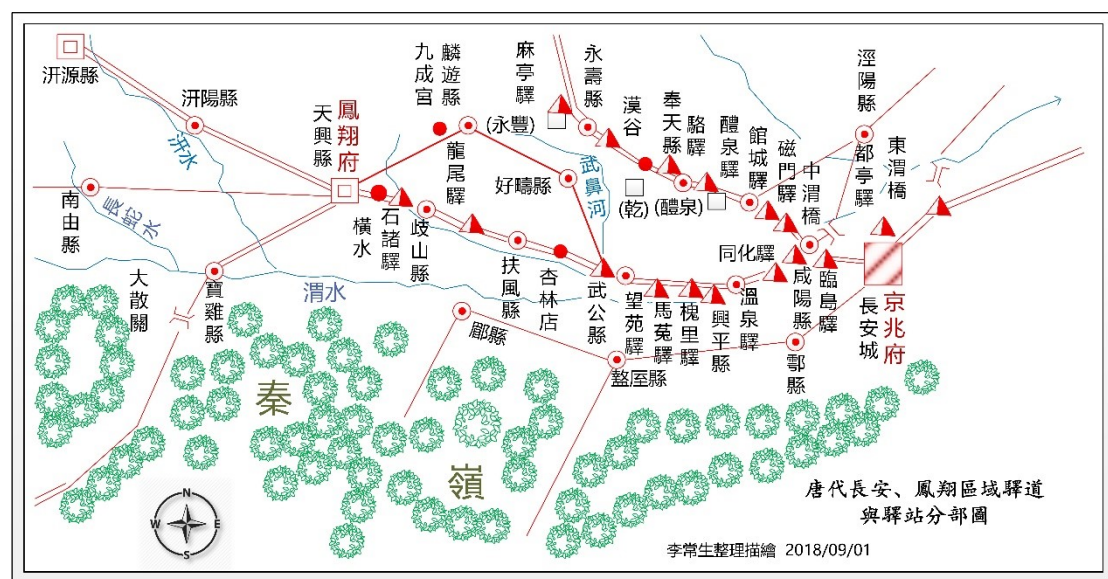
汧源縣
汧陽縣
汧水
南由縣
長安水
天興縣
鳳翔府
九成宮
麟遊縣
龍尾驛
橫水
石諸驛
岐山縣
麻亭驛
(永豐)
好畤縣
武亭河
扶風縣
杏林店
武公縣
永壽縣
漢谷
(乾)
奉天縣
駱驛
(醴泉)
醴泉驛
館城驛
磁門驛
中渭橋
涇陽縣
都亭驛
東渭橋
同化驛
咸陽縣
臨皋驛
京兆府
長安城
望苑驛
馬嵬驛
槐里驛
興平縣
溫泉驛
鄠縣
盩厔縣
郿縣
寶雞縣
大散關
渭水
秦
嶺
唐代長安、鳳翔區域驛道與驛站分部圖
李常生整理描繪 2018/09/01
N
S
W
E